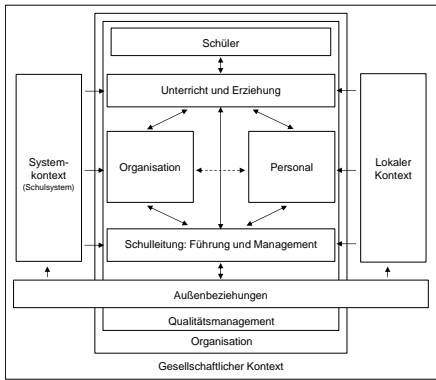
Schüler

Unterricht und Erziehung

Systemkontext
(Schulsystem)

Organisation

Personal

Lokaler Kontext

Schulleitung: Führung und Management

Außenbeziehungen

Qualitätsmanagement

Organisation

Gesellschaftlicher Kontext